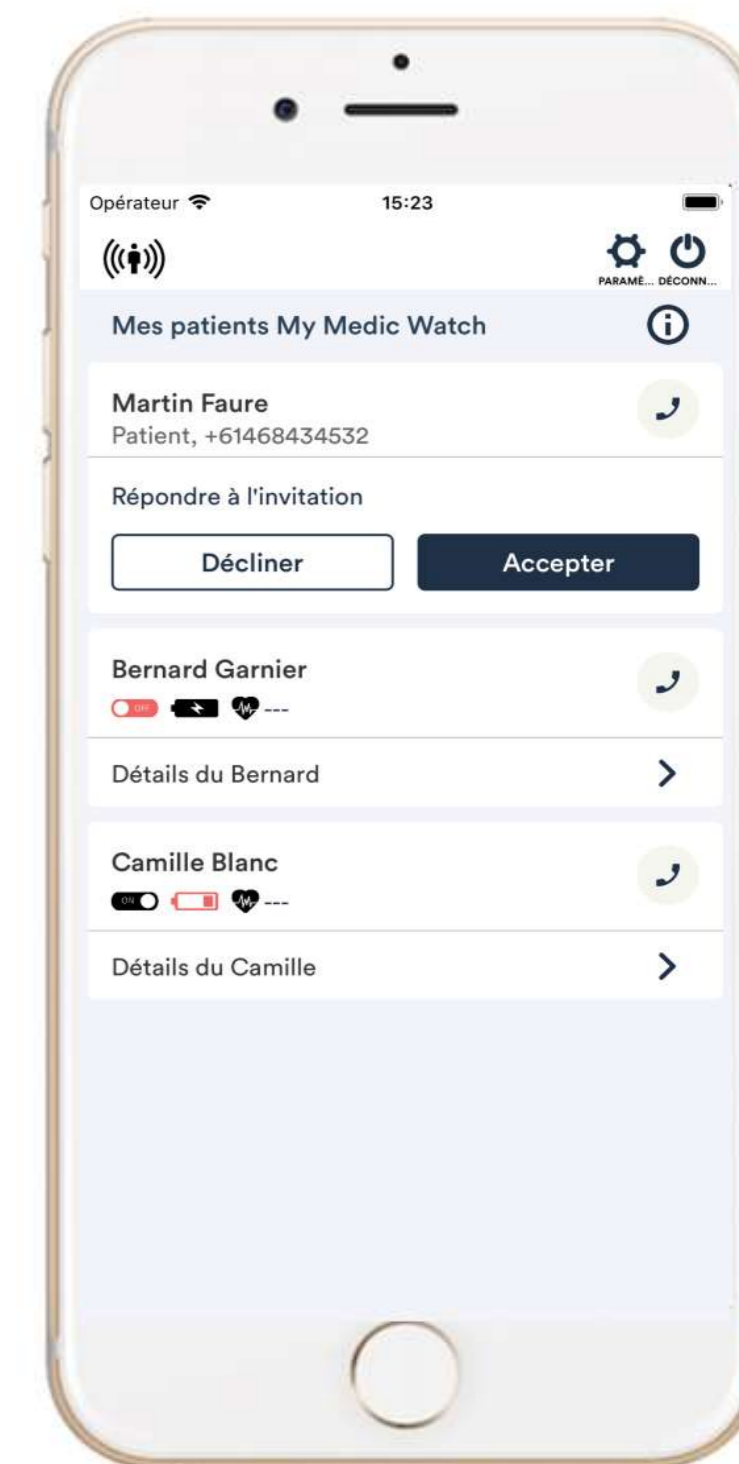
Opérateur
15:23

PARAMÈ... DÉCONN...

Mes patients My Medic Watch

Martin Faure
Patient, +61468434532

Répondre à l'invitation

Décliner
Accepter

Bernard Garnier
OFF ---

Détails du Bernard

Camille Blanc
ON ---

Détails du Camille